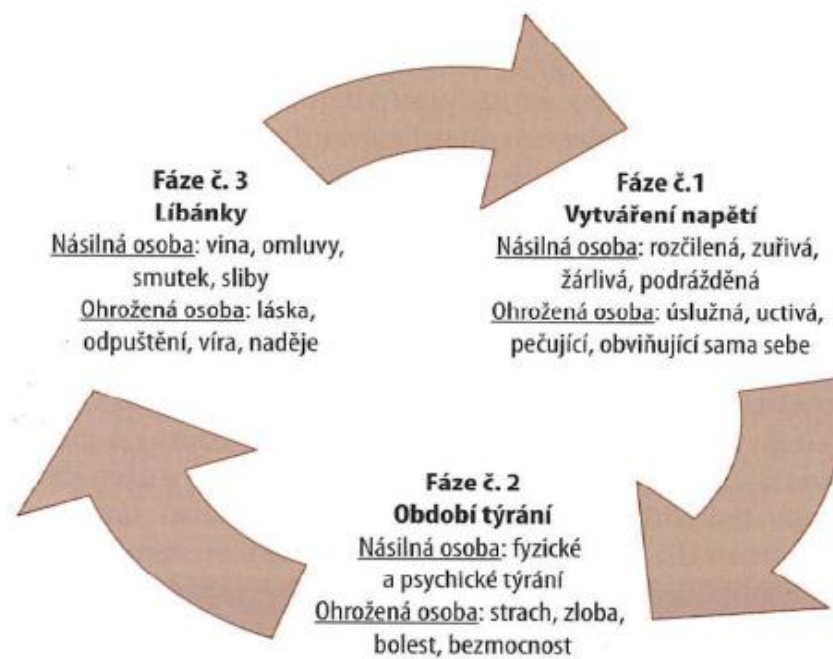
Fáze č. 3
Líbánky
Násilná osoba: vina, omluvy, smutek, sliby
Ohrožená osoba: láska, odpuštění, víra, naděje

Fáze č.1
Vytváření napětí
Násilná osoba: rozčilená, zuřivá, žárlivá, podrážděná
Ohrožená osoba: úslužná, uctivá, pečující, obviňující sama sebe

Fáze č. 2
Období týrání
Násilná osoba: fyzické a psychické týrání
Ohrožená osoba: strach, zloba, bolest, bezmocnost